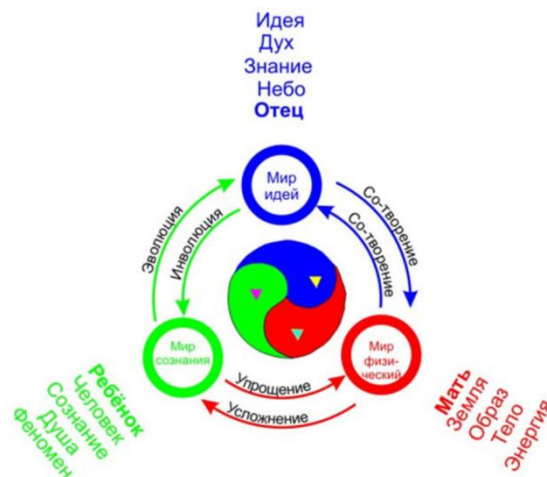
Идея
Дух
Знание
Небо
Отец

Мир идей

Со-творение
Со-творение

Эволюция
Инволюция

Мир сознания

Мир физический

Упрощение
Усложнение

Ребёнок
Человек
Сознание
Душа
Феномен

Мать
Земля
Образ
Тело
Энергия